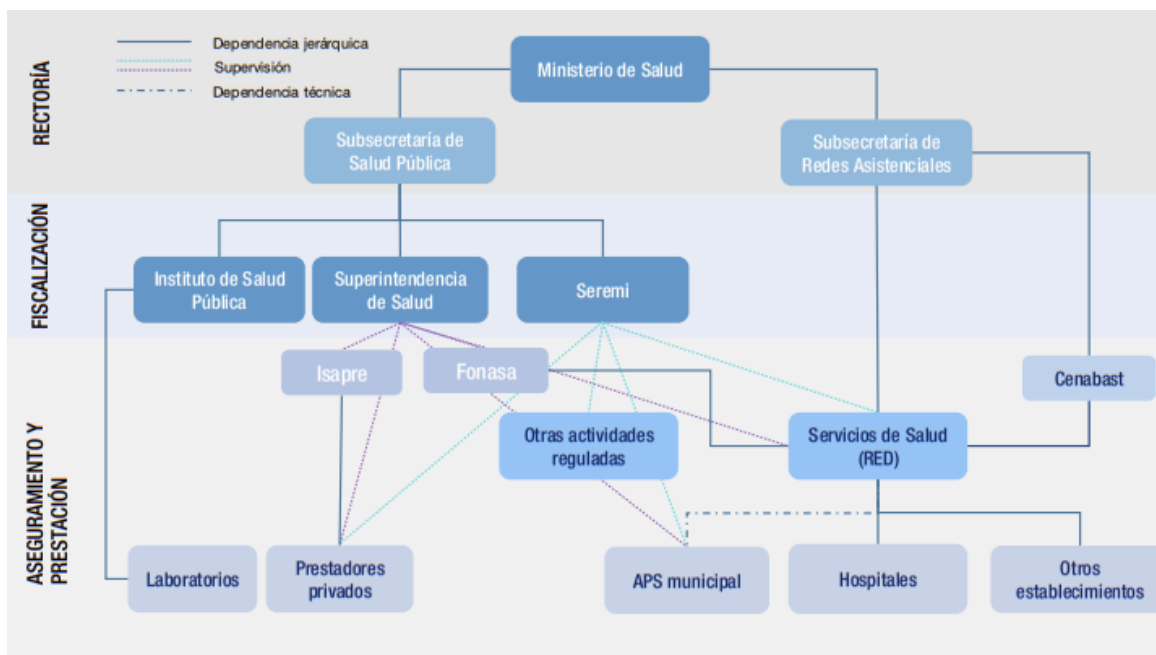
Dependencia jerárquica
Supervisión
Dependencia técnica

RECTORÍA

Ministerio de Salud

Subsecretaría de Salud Pública

Subsecretaría de Redes Asistenciales

FISCALIZACIÓN

Instituto de Salud Pública

Superintendencia de Salud

Seremi

ASEGURAMIENTO Y PRESTACIÓN

Isapre

Fonasa

Cenabast

Otras actividades reguladas

Servicios de Salud (RED)

Laboratorios

Prestadores privados

APS municipal

Hospitales

Otros establecimientos